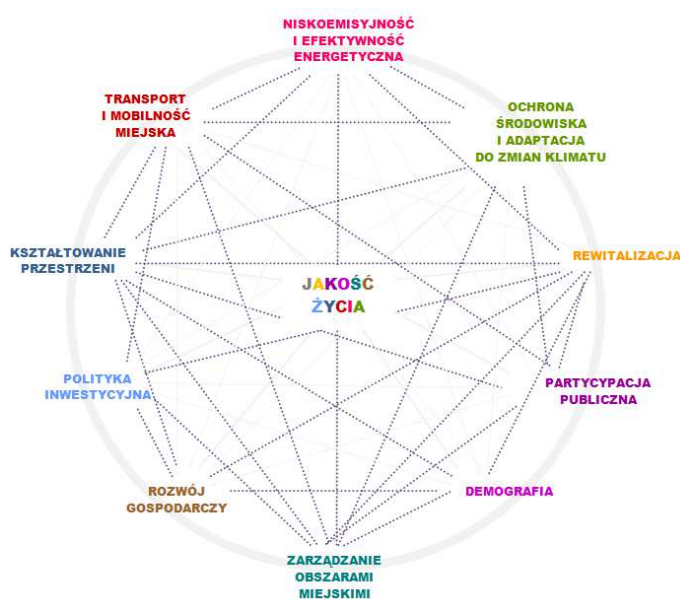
NISKOEMISYJNOŚĆ I EFEKTYWNOŚĆ ENERGETYCZNA

TRANSPORT I MOBILNOŚĆ MIEJSKA

OCHRONA ŚRODOWISKA I ADAPTACJA DO ZMIAN KLIMATU

KSZTAŁTOWANIE PRZESTRZENI

REWITALIZACJA

JAKOŚĆ ŻYCIA

POLITYKA INWESTYCYJNA

PARTYCYPACJA PUBLICZNA

ROZWÓJ GOSPODARCZY

DEMOGRAFIA

ZARZĄDZANIE OBSZARAMI MIEJSKIMI